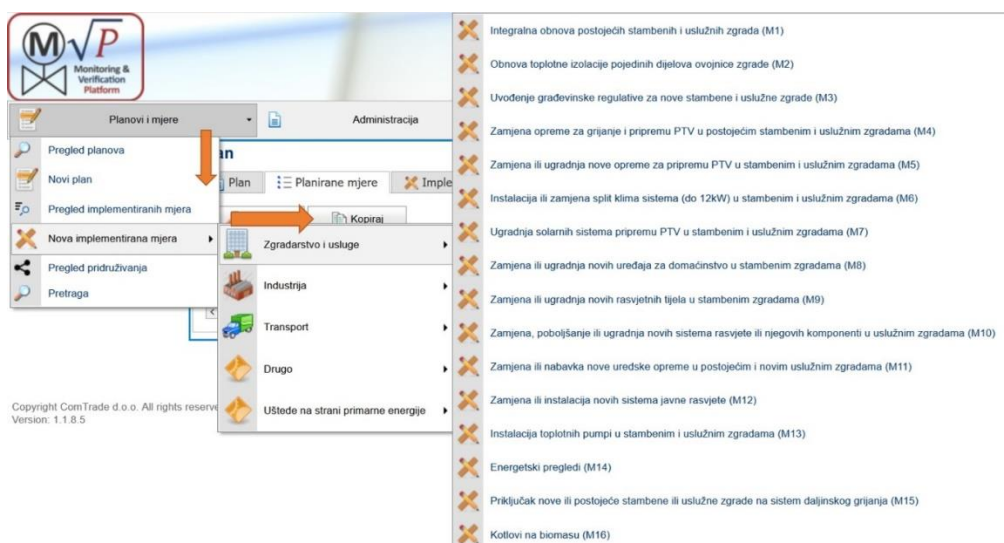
$M\sqrt{P}$
Monitoring & Verification Platform

Planovi i mjere
Administracija
Pregled planova
Novi plan
Pregled implementiranih mjera
Nova implementirana mjera
Pregled pridruživanja
Pretraga

an
Plan
Planirane mjere
Imple
Kopiraj

Zgradarstvo i usluge
Industrija
Transport
Drugo
Uštede na strani primarne energije

Copyright ComTrade d.o.o. All rights reserve
Version: 1.1.8.5

Integralna obnova postojećih stambenih i uslužnih zgrada (M1)
Obnova toplotne izolacije pojedinih dijelova ovojnice zgrade (M2)
Uvođenje građevinske regulative za nove stambene i uslužne zgrade (M3)
Zamjena opreme za grijanje i pripremu PTV u postojećim stambenim i uslužnim zgradama (M4)
Zamjena ili ugradnja nove opreme za pripremu PTV u stambenim i uslužnim zgradama (M5)
Instalacija ili zamjena split klima sistema (do 12kW) u stambenim i uslužnim zgradama (M6)
Ugradnja solarnih sistema pripremu PTV u stambenim i uslužnim zgradama (M7)
Zamjena ili ugradnja novih uređaja za domaćinstvo u stambenim zgradama (M8)
Zamjena ili ugradnja novih rasvjetnih tijela u stambenim zgradama (M9)
Zamjena, poboljšanje ili ugradnja novih sistema rasvjete ili njegovih komponenti u uslužnim zgradama (M10)
Zamjena ili nabavka nove uredske opreme u postojećim i novim uslužnim zgradama (M11)
Zamjena ili instalacija novih sistema javne rasvjete (M12)
Instalacija toplotnih pumpi u stambenim i uslužnim zgradama (M13)
Energetski pregledi (M14)
Priključak nove ili postojeće stambene ili uslužne zgrade na sistem daljinskog grijanja (M15)
Kotlovi na biomasu (M16)